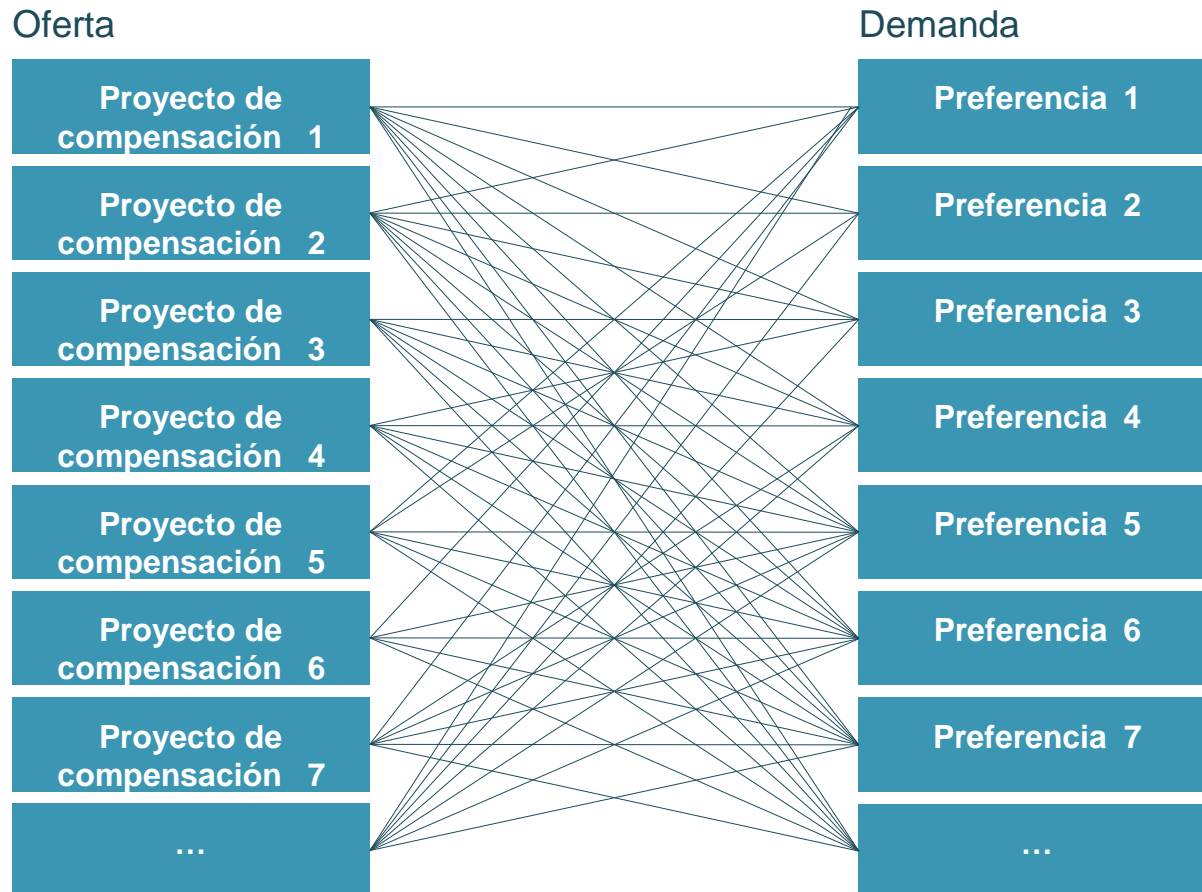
Oferta

Proyecto de compensación 1

Proyecto de compensación 2

Proyecto de compensación 3

Proyecto de compensación 4

Proyecto de compensación 5

Proyecto de compensación 6

Proyecto de compensación 7

…

Demanda

Preferencia 1

Preferencia 2

Preferencia 3

Preferencia 4

Preferencia 5

Preferencia 6

Preferencia 7

…